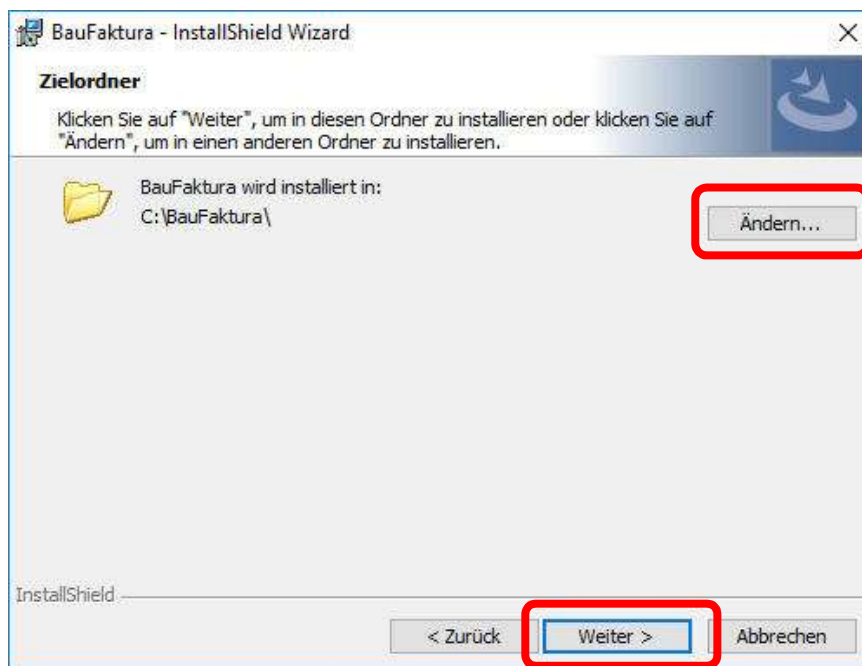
BauFaktura - InstallShield Wizard

×

Zielordner

Klicken Sie auf "Weiter", um in diesen Ordner zu installieren oder klicken Sie auf "Ändern", um in einen anderen Ordner zu installieren.

BauFaktura wird installiert in:
C:\BauFaktura\

Ändern...

InstallShield

< Zurück

Weiter >

Abbrechen